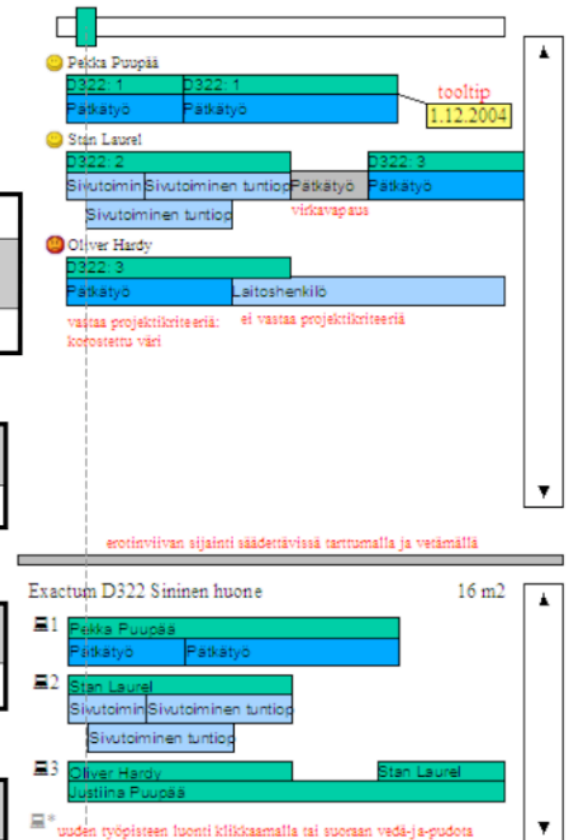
Pekka Puupää

D322: 1 D322: 1

Pätkätyö Pätkätyö

tooltip

1.12.2004

Stan Laurel

D322: 2 D322: 3

Sivutoimin Sivutoiminen tuntiop Pätkätyö Pätkätyö

Sivutoiminen tuntiop

virkavapaus

Oliver Hardy

D322: 3

Pätkätyö Laitoshenkilö

vastaa projektikriteeriä: korostettu väri

ei vastaa projektikriteeriä

▲

▼

erotinviivan sijainti säädettävissä tarttumalla ja vetämällä

Exactum D322 Sininen huone

16 m2

▲

1 Pekka Puupää

Pätkätyö Pätkätyö

2 Stan Laurel

Sivutoimin Sivutoiminen tuntiop

Sivutoiminen tuntiop

3 Oliver Hardy Stan Laurel

Justiina Puupää

* uuden työpisteen luonti klikkaamalla tai suoraan vedä-ja-pudota

▼